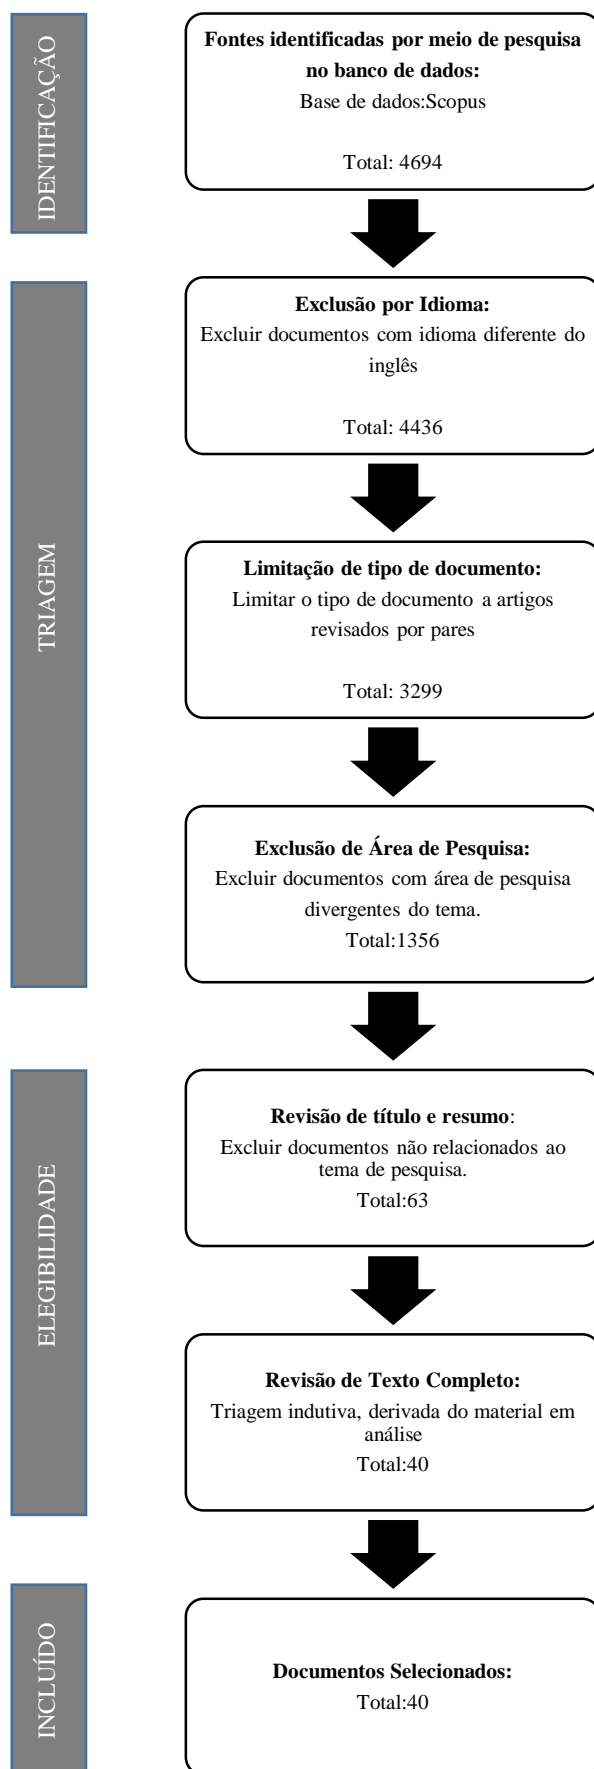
IDENTIFICAÇÃO

Fontes identificadas por meio de pesquisa no banco de dados:
Base de dados:Scopus

Total: 4694

TRIAGEM

Exclusão por Idioma:
Excluir documentos com idioma diferente do inglês

Total: 4436

Limitação de tipo de documento:
Limitar o tipo de documento a artigos revisados por pares

Total: 3299

Exclusão de Área de Pesquisa:
Excluir documentos com área de pesquisa divergentes do tema.
Total:1356

ELEGIBILIDADE

Revisão de título e resumo:
Excluir documentos não relacionados ao tema de pesquisa.
Total:63

Revisão de Texto Completo:
Triagem indutiva, derivada do material em análise
Total:40

INCLUÍDO

Documentos Selecionados:
Total:40